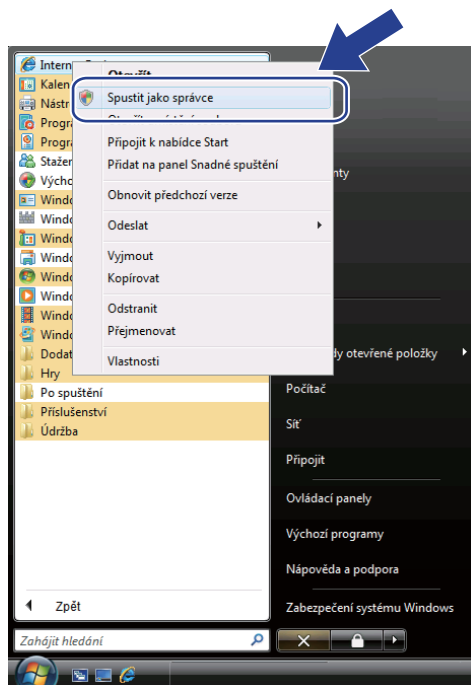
Intern
Kalen
Nástr
Progr
Progr
Stažen
Výcho
Windo
Windo
Windo
Windo
Windo
Windo
Windo
Windo
Dodat
Hry
Po spuštění
Příslušenství
Údržba

Otevřít
Spustit jako správce
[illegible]
Připojit k nabídce Start
Přidat na panel Snadné spuštění
Obnovit předchozí verze
Odeslat
Vyjmout
Kopírovat
Odstranit
Přejmenovat
Vlastnosti

nty
dy otevřené položky
Počítač
Síť
Připojit
Ovládací panely
Výchozí programy
Nápověda a podpora
Zabezpečení systému Windows

Zpět
Zahájit hledání